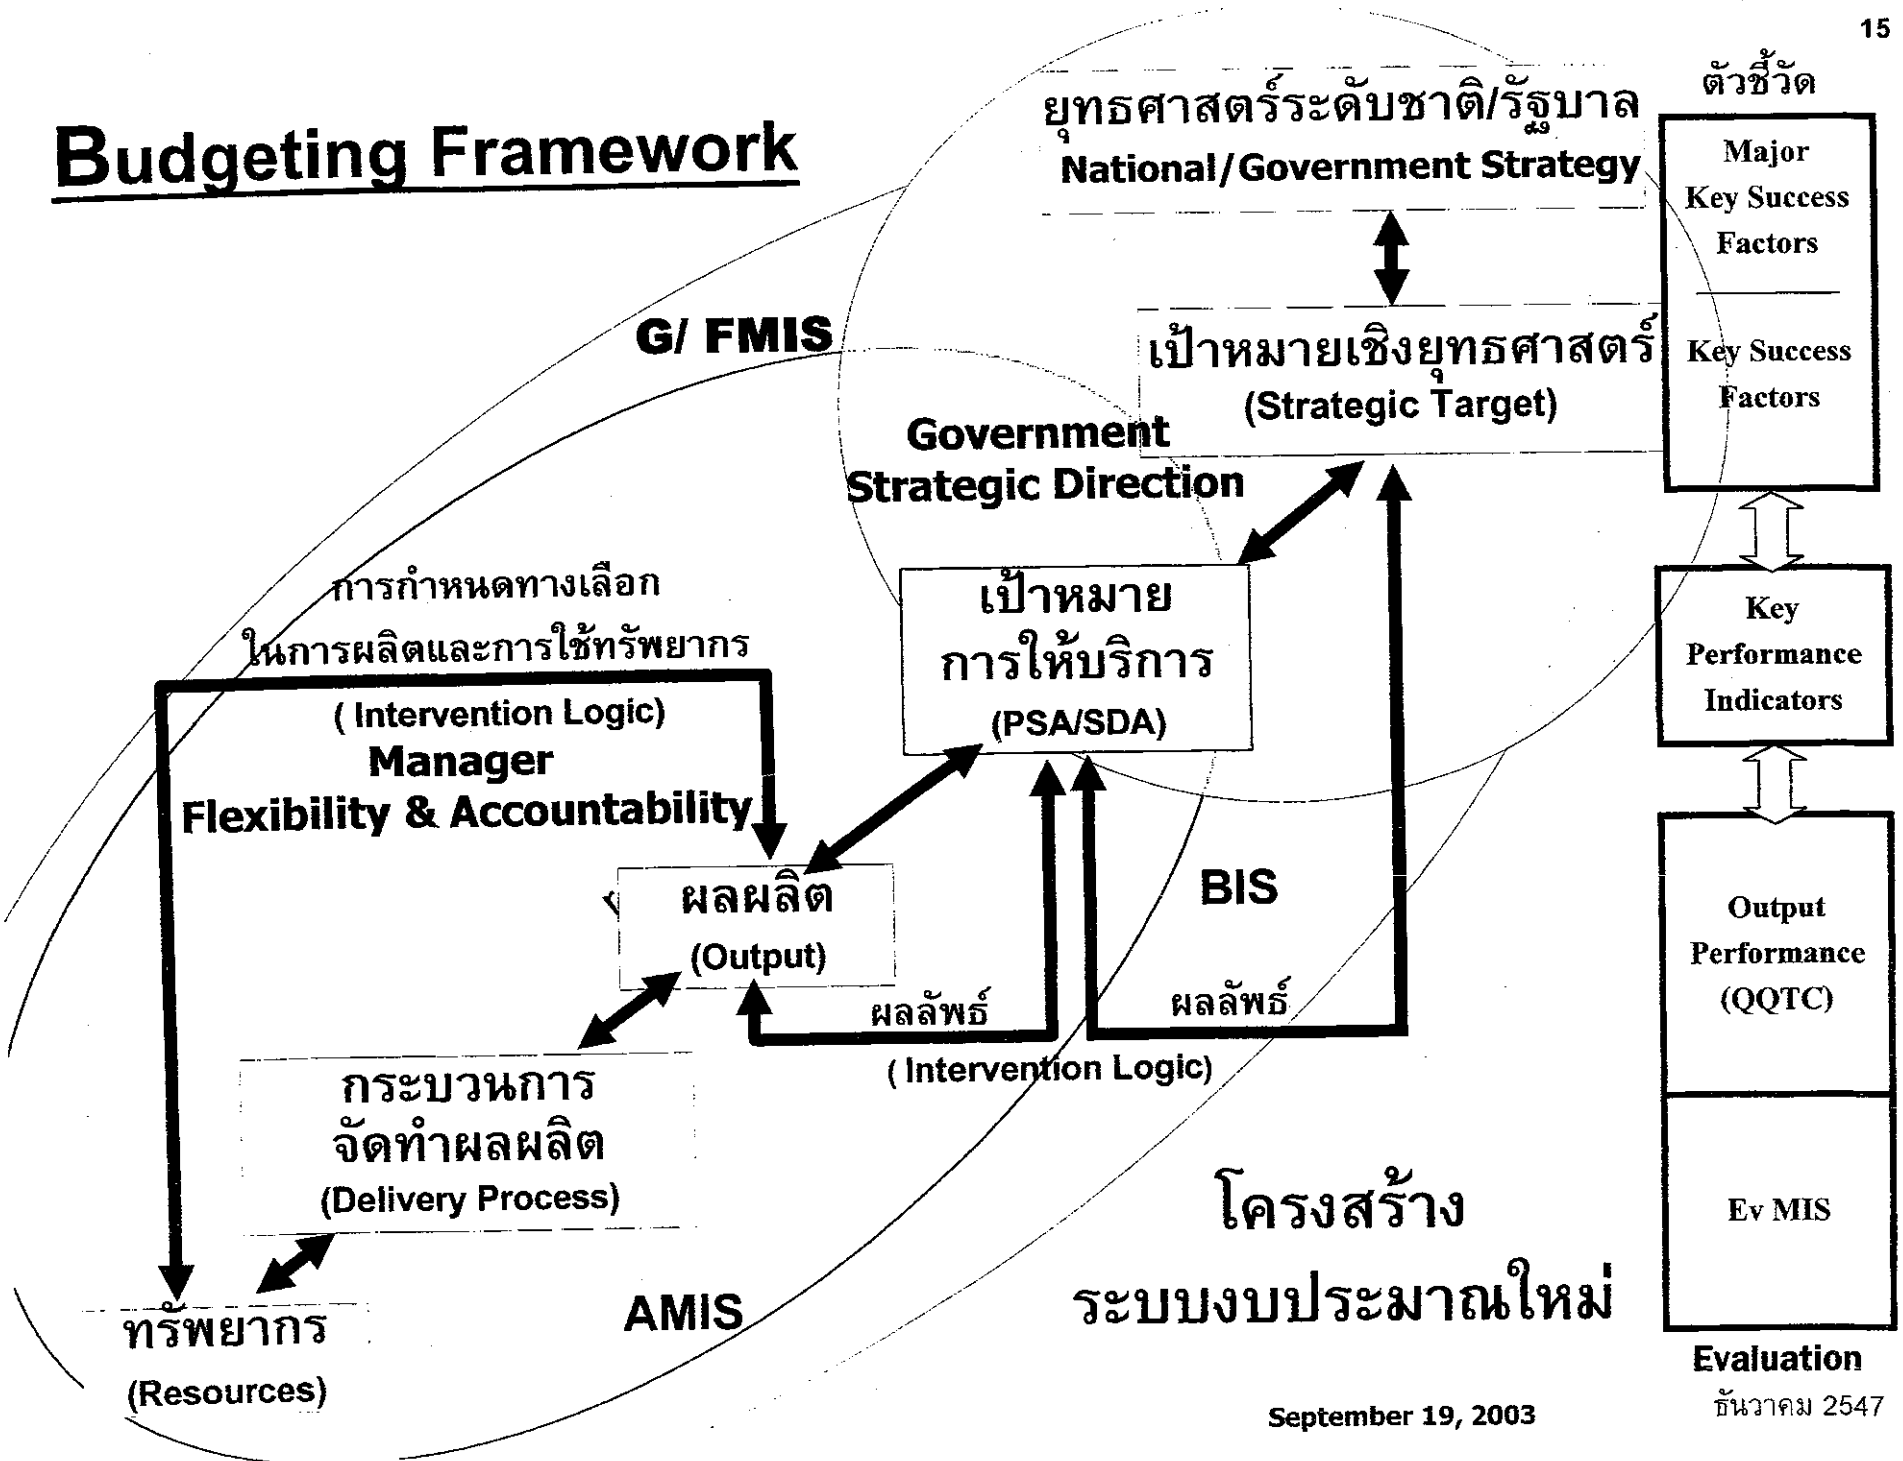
15

Budgeting Framework

ตัวชี้วัด

ยุทธศาสตร์ระดับชาติ/รัฐบาล
National/Government Strategy

Major Key Success Factors

Key Success Factors

G/ FMIS

เป้าหมายเชิงยุทธศาสตร์
(Strategic Target)

Government Strategic Direction

การกำหนดทางเลือก
ในการผลิตและการใช้ทรัพยากร
( Intervention Logic)
Manager
Flexibility & Accountability

เป้าหมาย
การให้บริการ
(PSA/SDA)

Key Performance Indicators

ผลผลิต
(Output)

BIS

Output Performance (QQTC)

ผลลัพธ์

ผลลัพธ์

( Intervention Logic)

กระบวนการ
จัดทำผลผลิต
(Delivery Process)

โครงสร้าง
ระบบงบประมาณใหม่

Ev MIS

ทรัพยากร
(Resources)

AMIS

Evaluation

September 19, 2003

ธันวาคม 2547